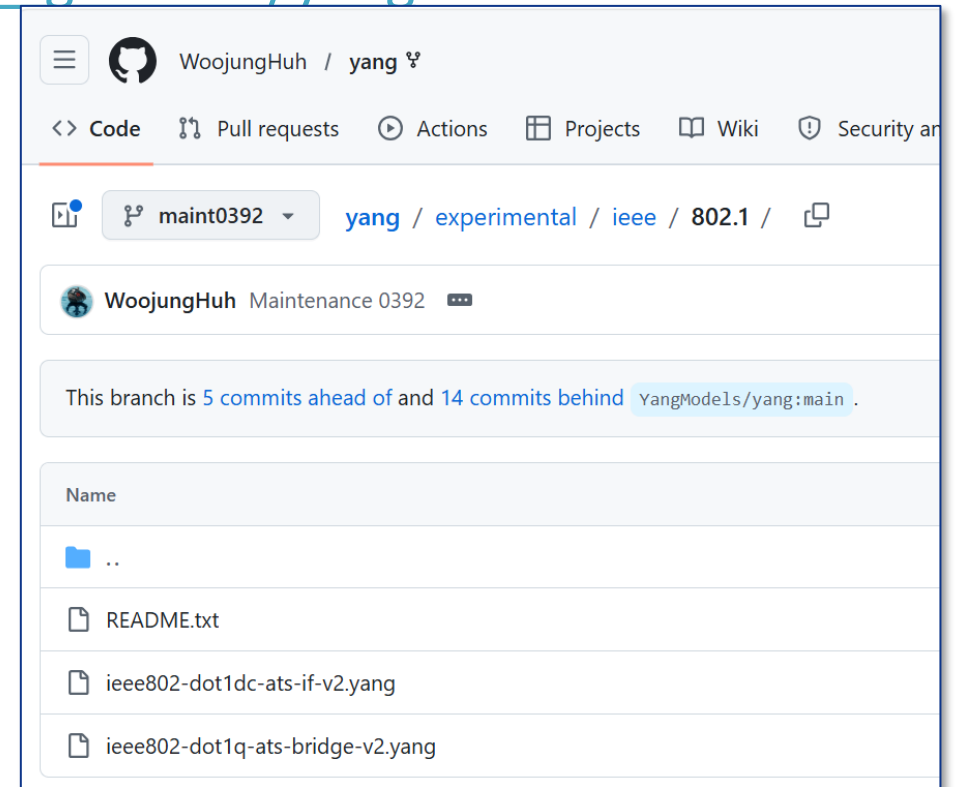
WoojungHuh / yang

Code Pull requests Actions Projects Wiki Security an

maint0392 yang / experimental / ieee / 802.1 /

WoojungHuh Maintenance 0392

This branch is 5 commits ahead of and 14 commits behind YangModels/yang:main.

Name

..

README.txt

ieee802-dot1dc-ats-if-v2.yang

ieee802-dot1q-ats-bridge-v2.yang